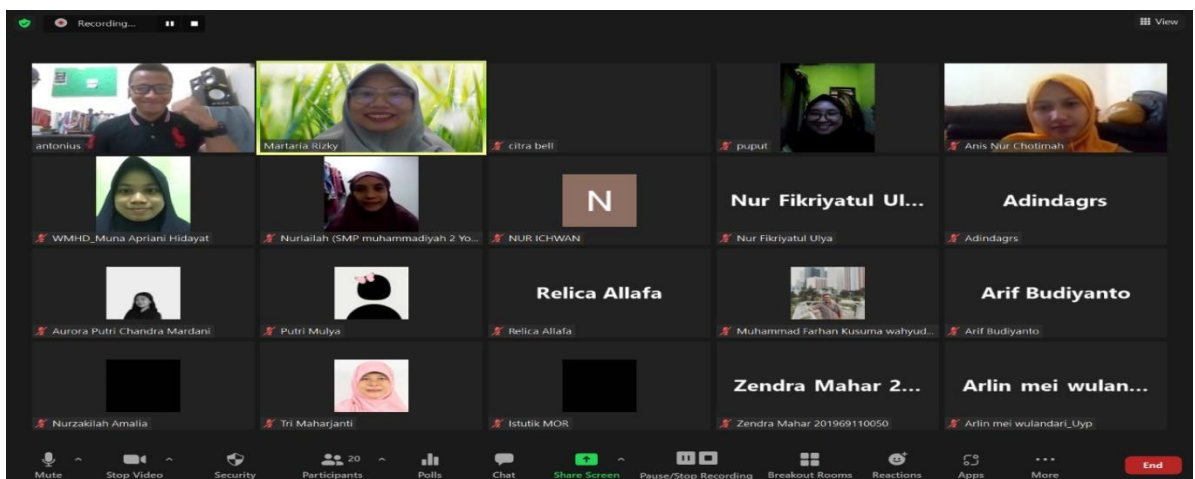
Recording...

View

antonius

Martaria Rizky

citra bell

puput

Anis Nur Chotimah

WMHD_Muna Apriani Hidayat

Nurlailah (SMP muhammadiyah 2 Yo...

N

NUR ICHWAN

Nur Fikriyatul Ul...

Nur Fikriyatul Ulya

Adindagrs

Adindagrs

Aurora Putri Chandra Mardani

Putri Mulya

Relica Allafa

Relica Allafa

Muhammad Farhan Kusuma wahyud...

Arif Budiyanto

Arif Budiyanto

Nurzakilah Amalia

Tri Maharjanti

Istutik MOR

Zendra Mahar 2...

Zendra Mahar 201969110050

Arlin mei wulan...

Arlin mei wulandari_Uyp

Mute

Stop Video

Security

20

Participants

Polls

Chat

Share Screen

Pause/Stop Recording

Breakout Rooms

Reactions

Apps

More

End